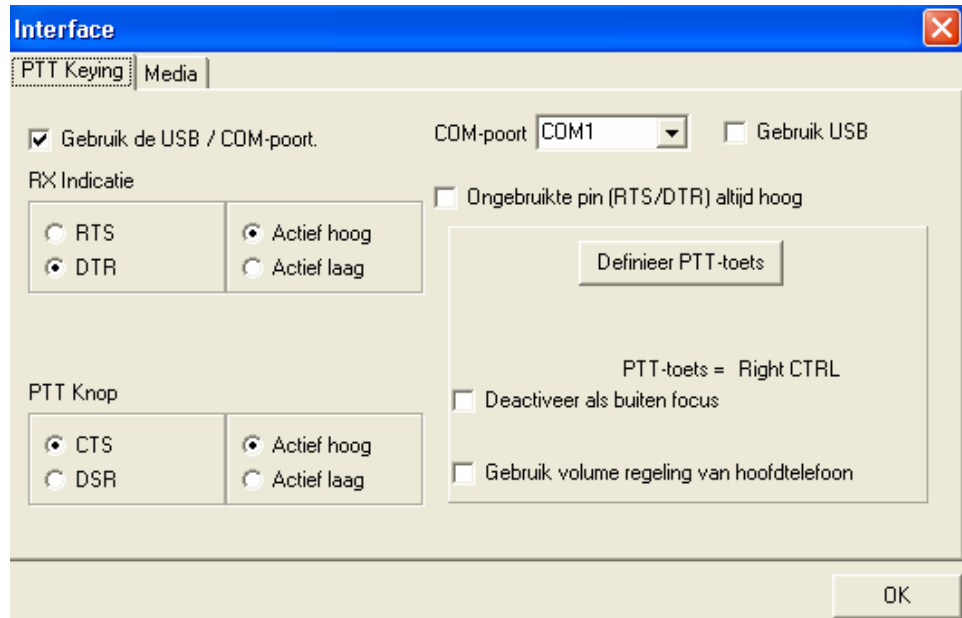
Interface

PTT Keying | Media

Gebruik de USB / COM-poort.

COM-poort COM1

Gebruik USB

RX Indicatie

Ongebruikte pin (RTS/DTR) altijd hoog

RTS
DTR

Actief hoog
Actief laag

Definieer PTT-toets

PTT-toets = Right CTRL

PTT Knop

Deactiveer als buiten focus

CTS
DSR

Actief hoog
Actief laag

Gebruik volume regeling van hoofdtelefoon

OK